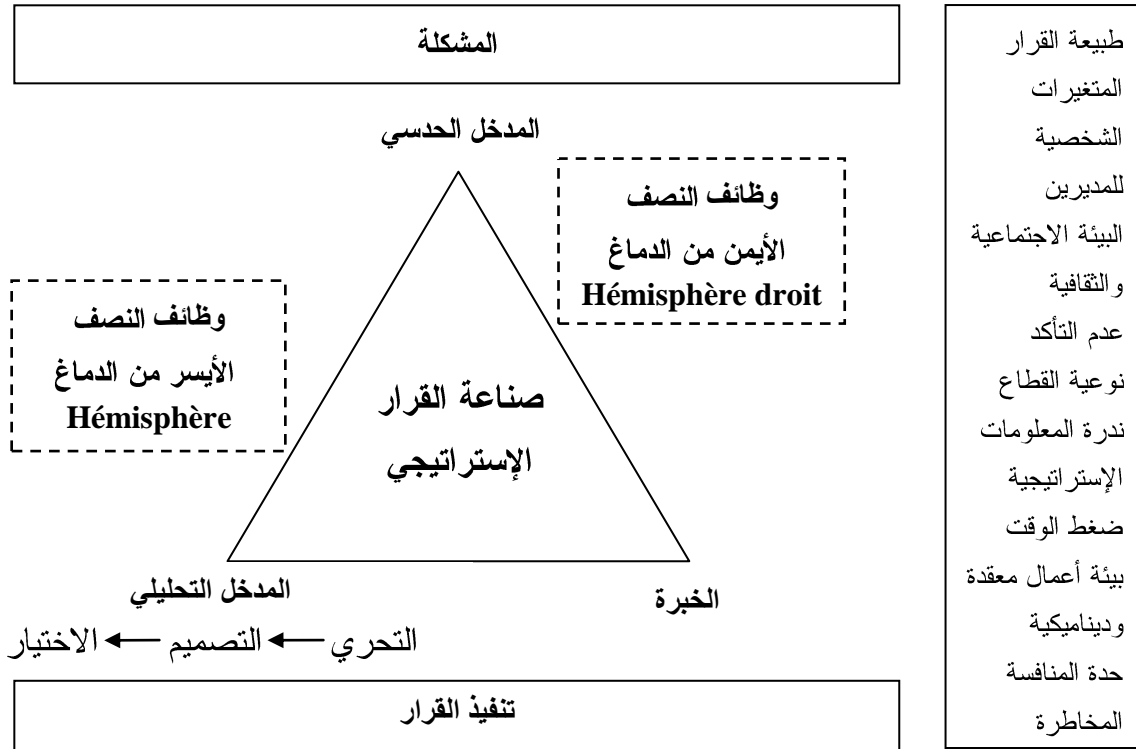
طبيعة القرار
المتغيرات
الشخصية
للمديرين
البيئة الاجتماعية
والثقافية
عدم التأكد
نوعية القطاع
ندرة المعلومات
الإستراتيجية
ضغط الوقت
بيئة أعمال معقدة
وديناميكية
حدة المنافسة
المخاطرة

المشكلة

المدخل الحدسي

وظائف النصف
الأيمن من الدماغ
Hémisphère droit

وظائف النصف
الأيسر من الدماغ
Hémisphère

صناعة القرار
الإستراتيجي

المدخل التحليلي

الخبرة

التحري ← التصميم ← الاختيار

تنفيذ القرار